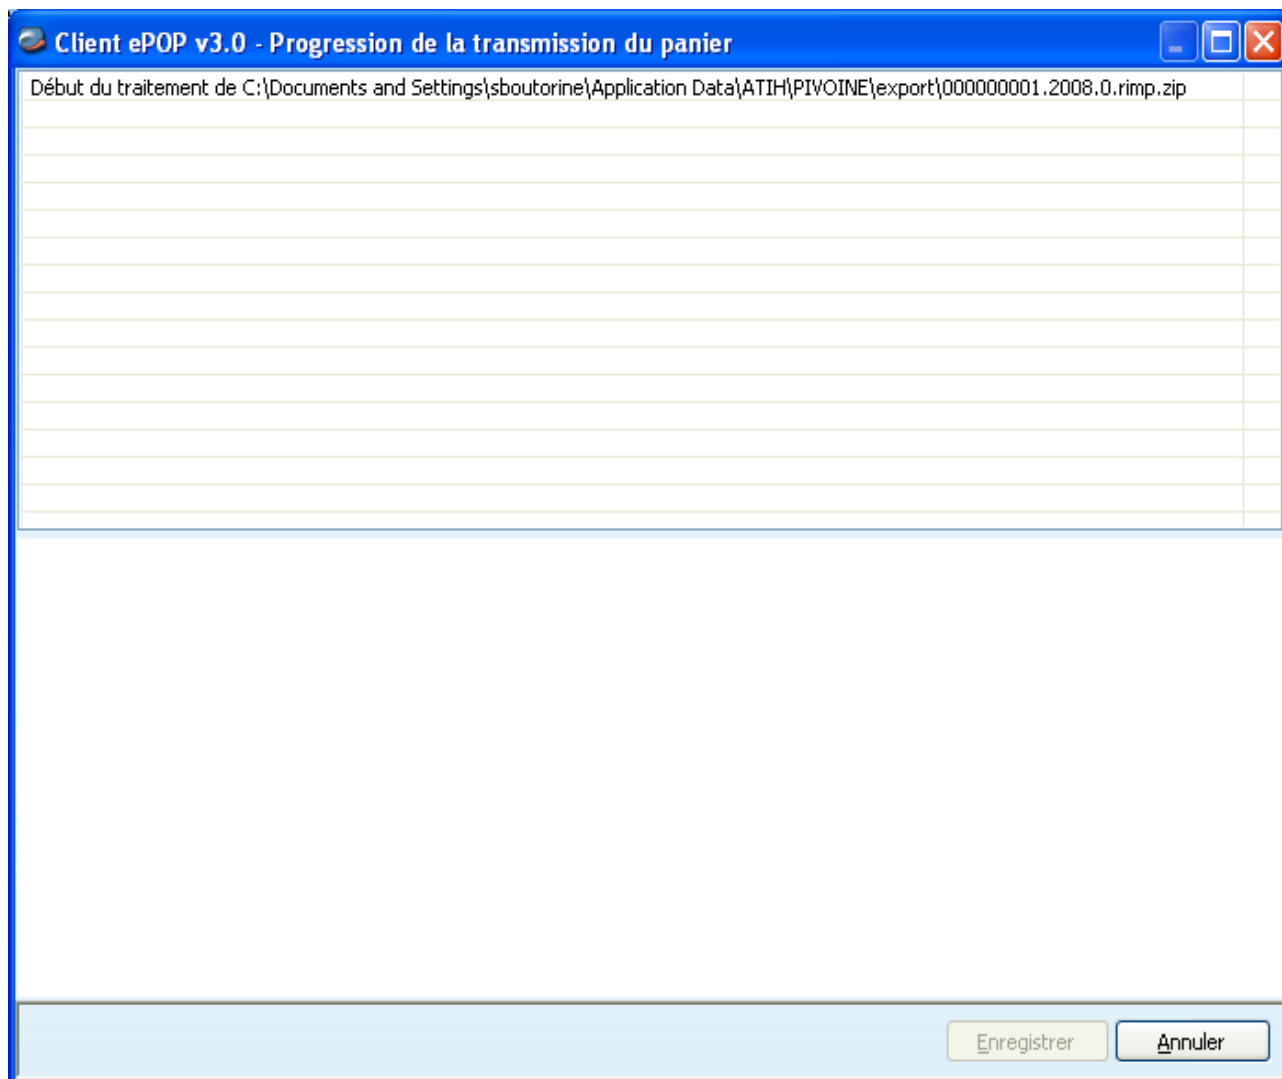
Client ePOP v3.0 - Progression de la transmission du panier

Début du traitement de C:\Documents and Settings\sboutorine\Application Data\ATIH\PIVOINE\export\000000001.2008.0.rimp.zip

Enregistrer
Annuler